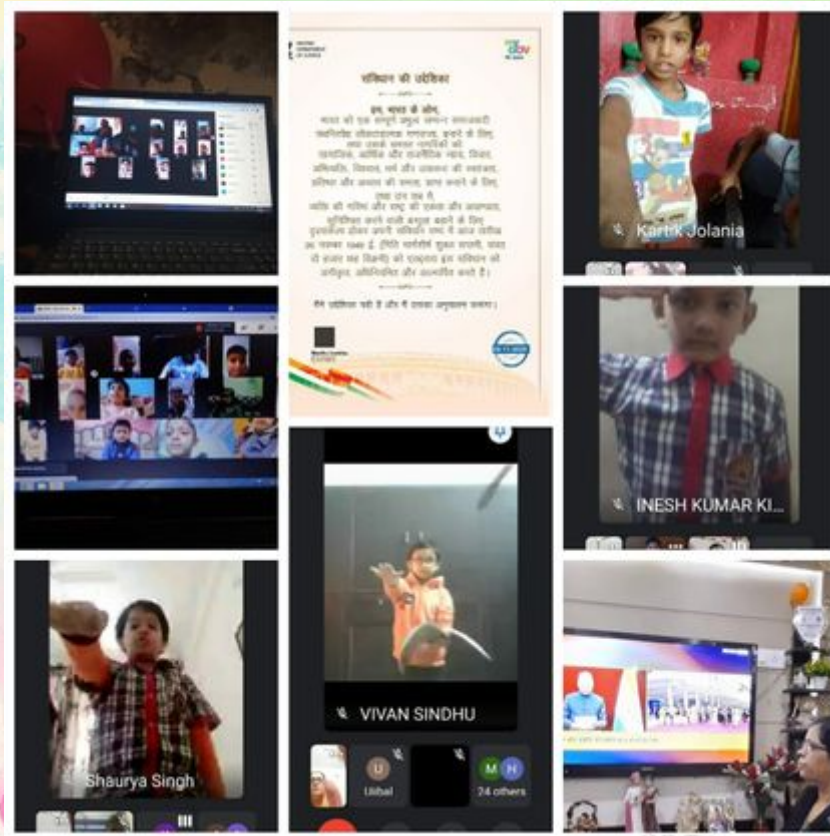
संविधान की उद्देशिका

हम, भारत के लोग,
भारत को एक संपूर्ण प्रभुत्व संपन्न समाजवादी पंथनिरपेक्ष लोकतंत्रात्मक गणराज्य बनाने के लिए, तथा उसके समस्त नागरिकों को:
सामाजिक, आर्थिक और राजनीतिक न्याय, विचार, अभिव्यक्ति, विश्वास, धर्म और उपासना की स्वतंत्रता, प्रतिष्ठा और अवसर की समता, प्राप्त कराने के लिए, तथा उन सब में,
व्यक्ति की गरिमा और राष्ट्र की एकता और अखण्डता सुनिश्चित करने वाली बंधुता बढ़ाने के लिए
दृढ़संकल्प होकर अपनी इस संविधान सभा में आज तारीख 26 नवम्बर 1949 ई. (मिति मार्गशीर्ष शुक्ल सप्तमी, संवत् दो हजार छह विक्रमी) को एतद्द्वारा इस संविधान को अंगीकृत, अधिनियमित और आत्मार्पित करते हैं।

मैंने उद्देशिका पढ़ी है और मैं इसका अनुपालन करूंगा।

Kartik Jolania

INESH KUMAR KI...

VIVAN SINDHU

Shaurya Singh

U
Ujjbal

M H
24 others